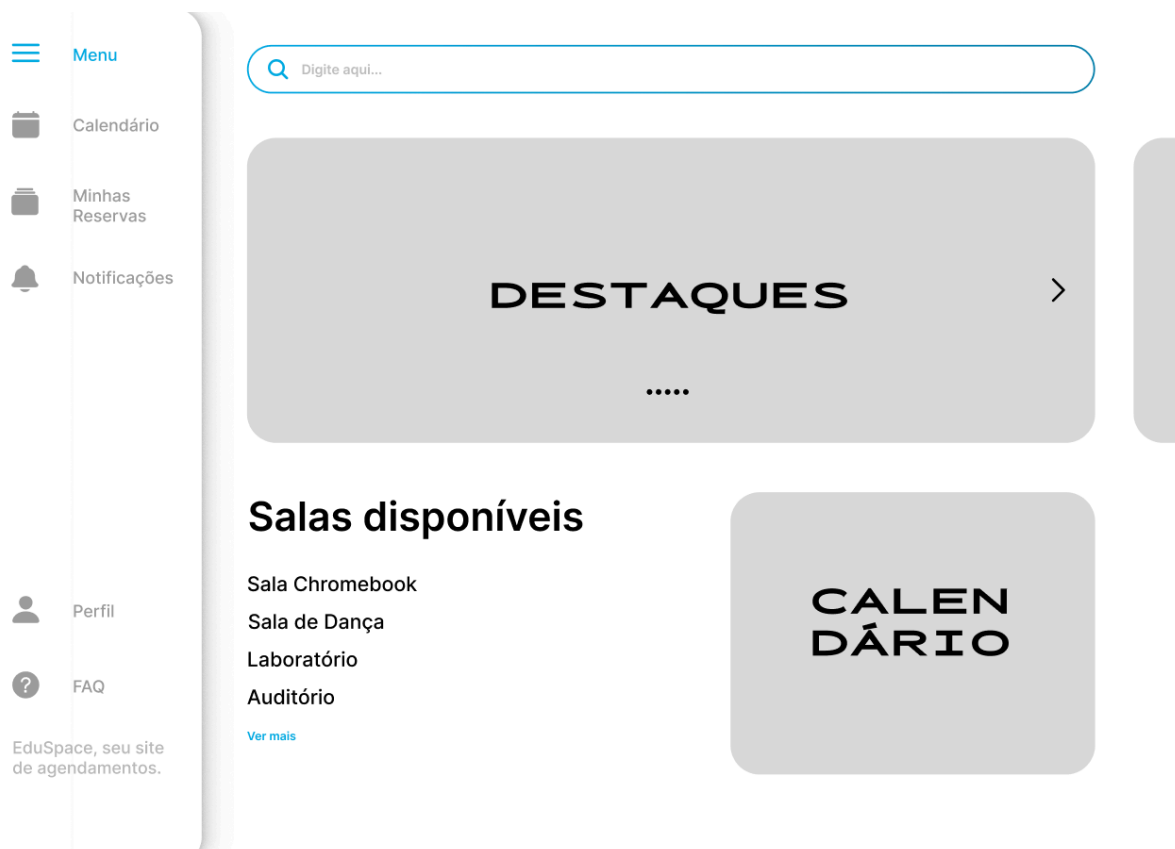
Menu

Calendário

Minhas Reservas

Notificações

Perfil

FAQ

EduSpace, seu site de agendamentos.

Digite aqui...

DESTAQUES

>

•••••

Salas disponíveis

Sala Chromebook

Sala de Dança

Laboratório

Auditório

Ver mais

CALEN
DÁRIO